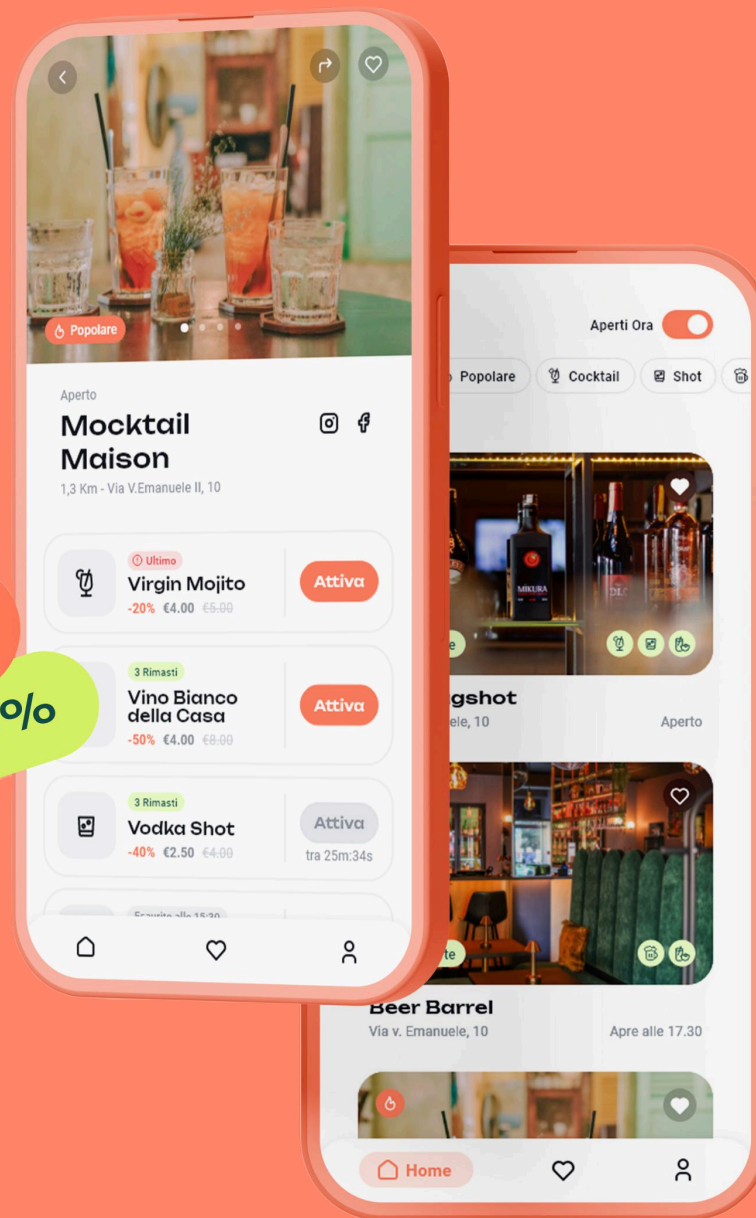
Popolare

Aperto

Mocktail Maison

1,3 Km - Via V.Emanuele II, 10

Ultimo
Virgin Mojito
-20% €4.00 €5.00
Attiva

3 Rimasti
Vino Bianco della Casa
-50% €4.00 €8.00
Attiva

3 Rimasti
Vodka Shot
-40% €2.50 €4.00
Attiva
tra 25m:34s

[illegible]

%

Aperti Ora

Popolare Cocktail Shot

MIKURA

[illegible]gshot
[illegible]ele, 10
Aperto

Beer Barrel
Via v. Emanuele, 10
Apre alle 17.30

Home